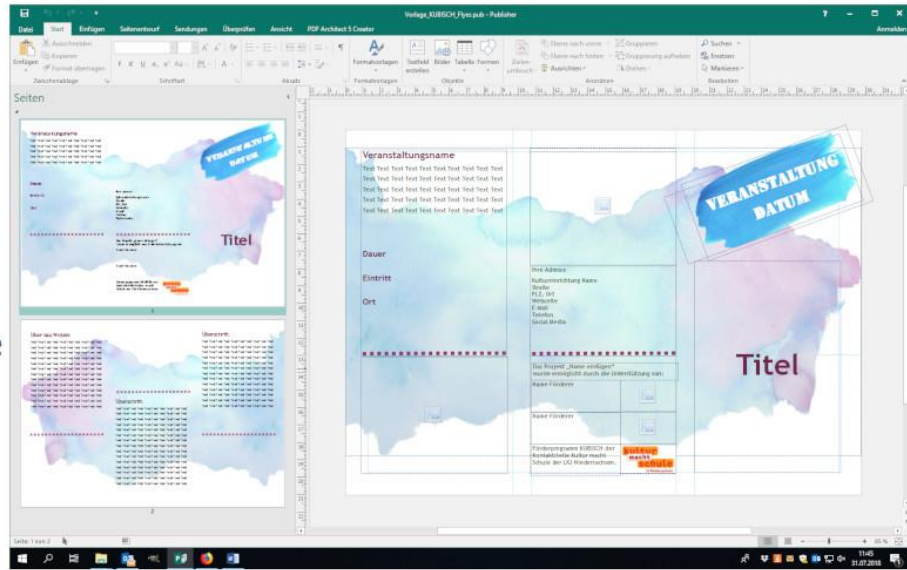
Vorlage_KUBISCH_Flyer.pub - Publisher

Datei Start Einfügen Seitenentwurf Sendungen Überprüfen Ansicht PDF Architect 5 Creator

Anmelden

Ausschneiden
Kopieren
Format übertragen
Einfügen
Zwischenablage
Schriftart
Absatz
Formatvorlagen
Formatvorlagen
Textfeld erstellen
Bilder
Tabelle
Formen
Objekte
Zeilenumbruch
Ebene nach vorne
Ebene nach hinten
Ausrichten
Gruppieren
Gruppierung aufheben
Drehen
Anordnen
Suchen
Ersetzen
Markieren
Bearbeiten

Seiten

Veranstaltungsname
Text Text Text Text Text Text Text Text Text
Text Text Text Text Text Text Text Text Text
Text Text Text Text Text Text Text Text Text
Text Text Text Text Text Text Text Text Text
Text Text Text Text Text Text Text Text Text
Text Text Text Text Text Text Text Text Text

VERANSTALTUNG DATUM

Dauer

Eintritt

Ort

Ihre Adresse
Kultureinrichtung Name
Straße
PLZ, Ort
Webseite
E-Mail
Telefon
Social Media

Titel

Das Projekt „Name einfügen“ wurde ermöglicht durch die Unterstützung von:

Name Förderer

Name Förderer

Förderprogramm KUBISCH der Kontaktstelle Kultur macht Schule der LKJ Niedersachsen.

kultur macht schule

Über das Projekt
Überschrift
Überschrift

Seite: 1 von 2

11:45
31.07.2018